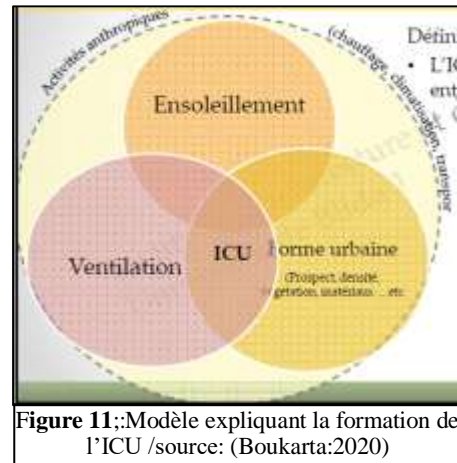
Activités anthropiques

(chauffage, climatisation, transport

Défin

• L'IC

ent

Ensoleillement

Ventilation

ICU

Forme urbaine

(Prospect, densité, végétation, matériaux ... etc.

Figure 11;:Modèle expliquant la formation de l'ICU /source: (Boukarta:2020)